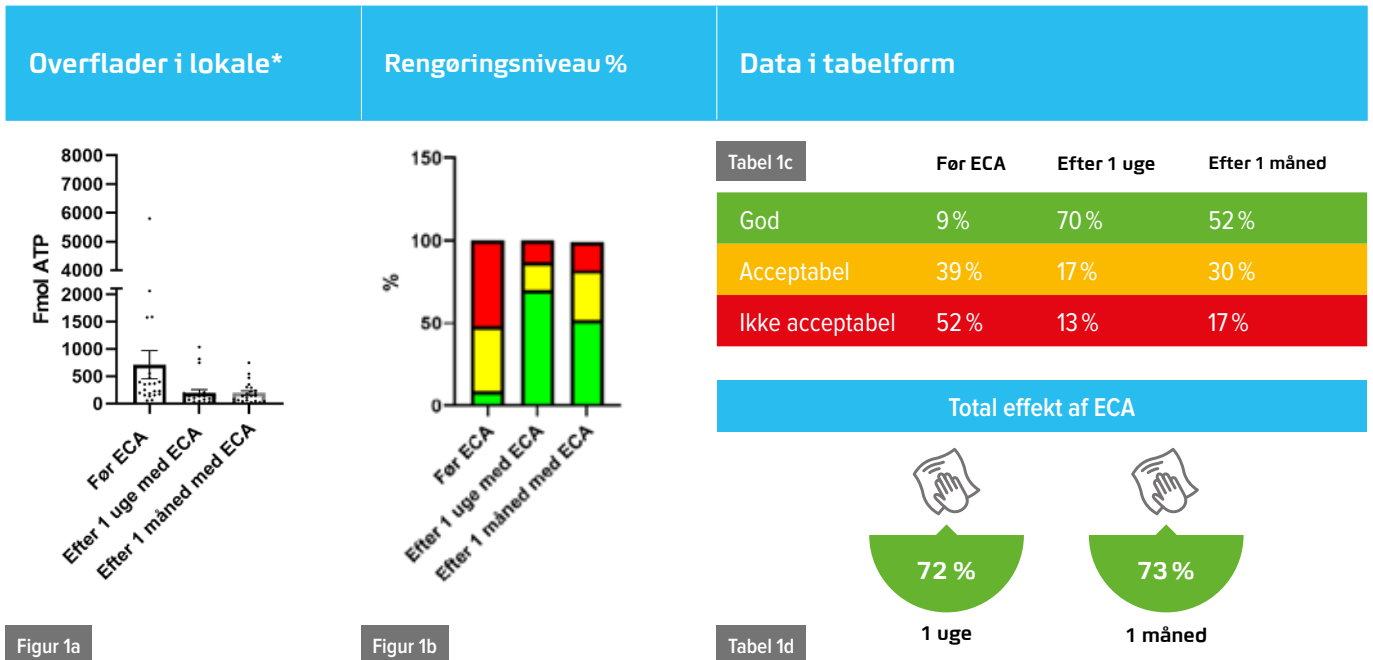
Overflader i lokale*

Fmol ATP

8000
7000
6000
5000
4000
2000
1500
1000
500
0

Før ECA
Efter 1 uge med ECA
Efter 1 måned med ECA

Figur 1a

Rengøringsniveau %

%

150
100
50
0

Før ECA
Efter 1 uge med ECA
Efter 1 måned med ECA

Figur 1b

Data i tabelform

| Tabel 1c | Før ECA | Efter 1 uge | Efter 1 måned |
|---|---|---|---|
| God | 9 % | 70 % | 52 % |
| Acceptabel | 39 % | 17 % | 30 % |
| Ikke acceptabel | 52 % | 13 % | 17 % |

Total effekt af ECA

72 %
1 uge

73 %
1 måned

Tabel 1d